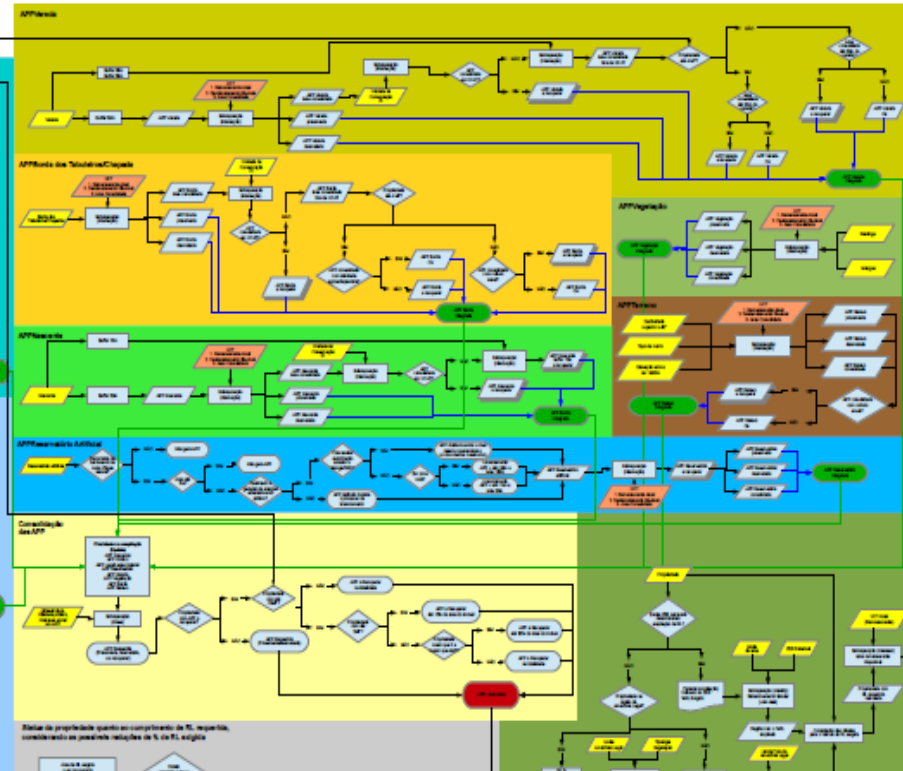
APP Vereda

APP Borda dos Tabuleiros/Chapada

APP Vegetação

APP Nascente

APP Topo de Morro

APP Reservatório Artificial

Consolidação das APP

Status da propriedade quanto ao cumprimento de RL requerida, considerando as possíveis reduções de % de RL exigida